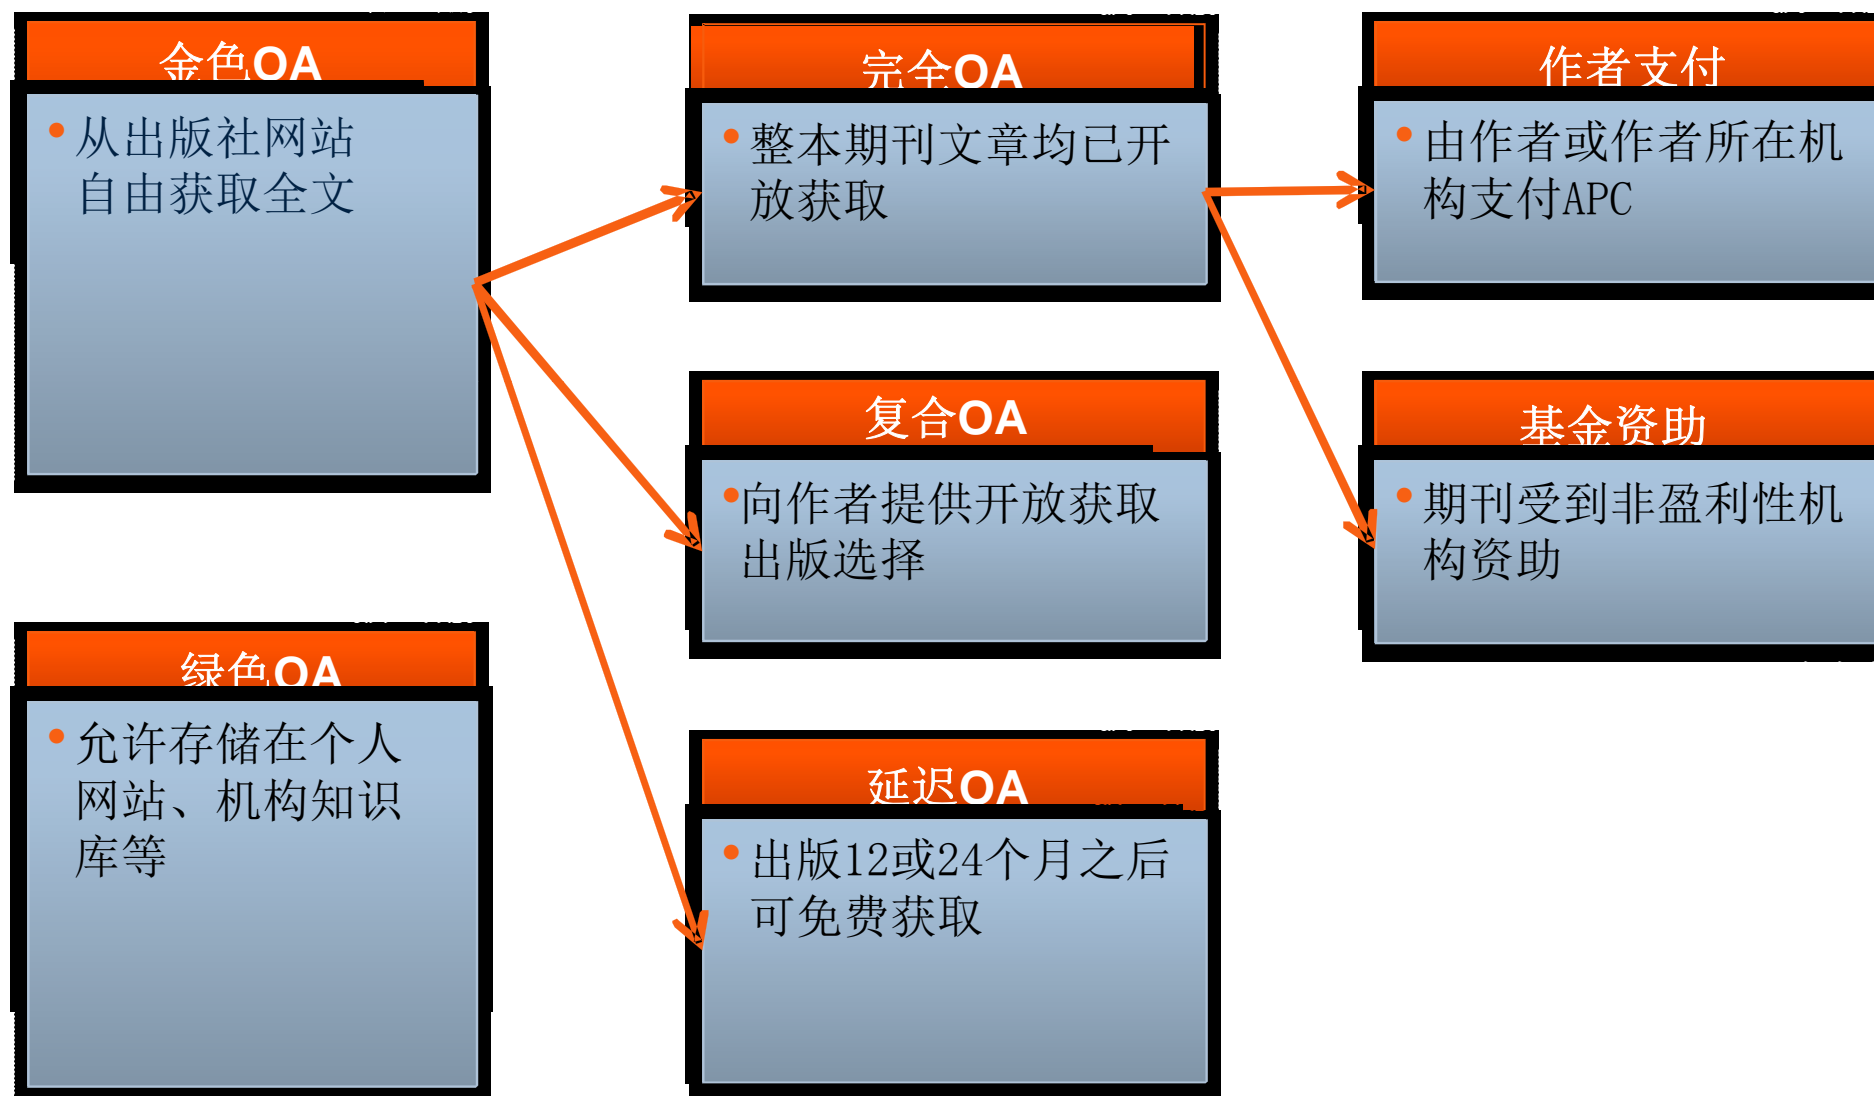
金色OA

从出版社网站自由获取全文

完全OA

整本期刊文章均已开放获取

作者支付

由作者或作者所在机构支付APC

复合OA

向作者提供开放获取出版选择

基金资助

期刊受到非盈利性机构资助

绿色OA

允许存储在个人网站、机构知识库等

延迟OA

出版12或24个月之后可免费获取